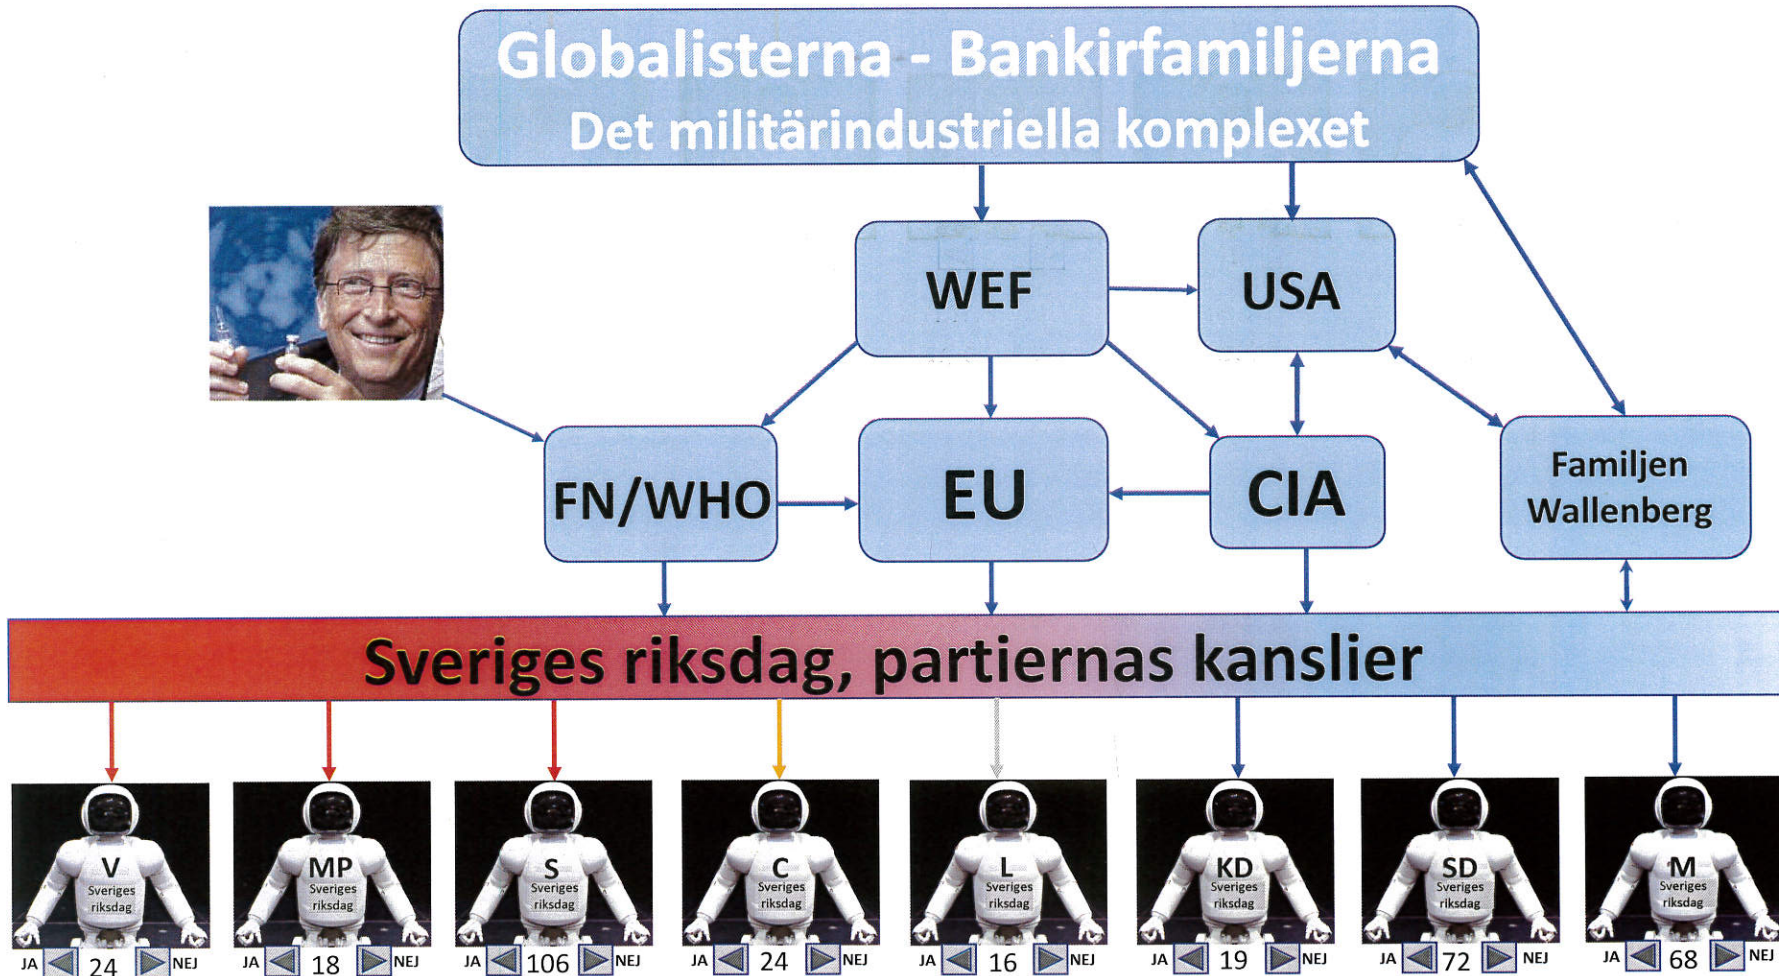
Globalisterna - Bankirfamiljerna
Det militärindustriella komplexet

WEF

USA

FN/WHO

EU

CIA

Familjen Wallenberg

Sveriges riksdag, partiernas kanslier

V Sveriges riksdag
JA 24 NEJ

MP Sveriges riksdag
JA 18 NEJ

S Sveriges riksdag
JA 106 NEJ

C Sveriges riksdag
JA 24 NEJ

L Sveriges riksdag
JA 16 NEJ

KD Sveriges riksdag
JA 19 NEJ

SD Sveriges riksdag
JA 72 NEJ

M Sveriges riksdag
JA 68 NEJ